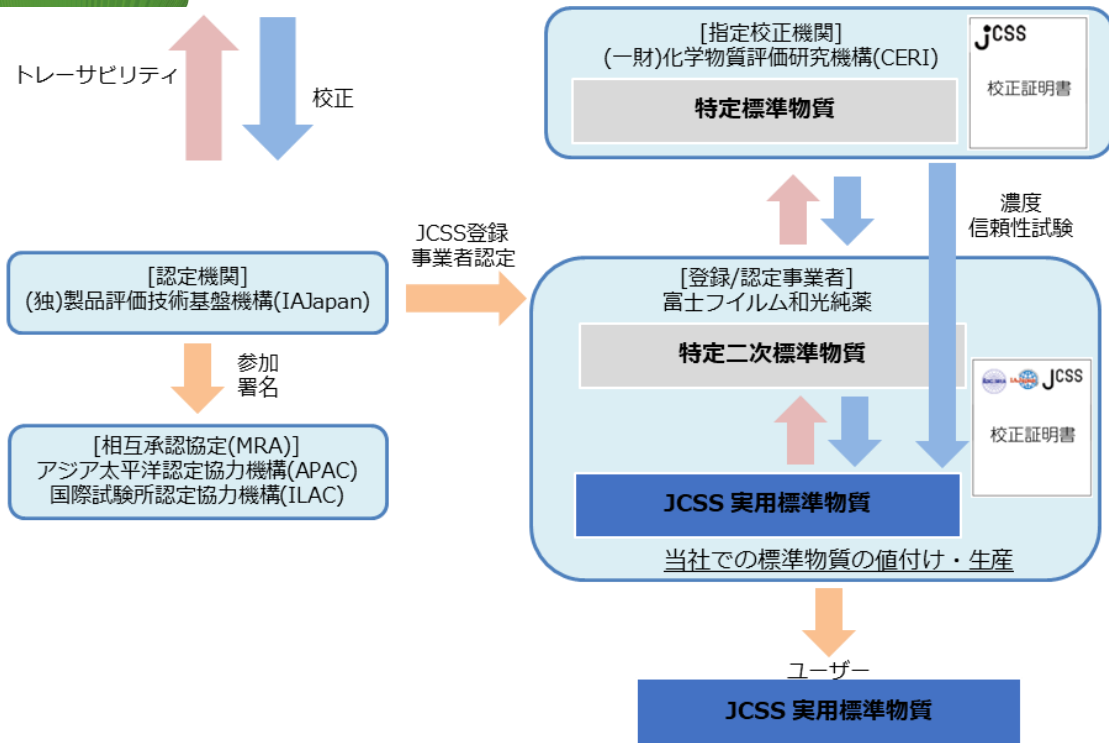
トレーサビリティ

校正

[指定校正機関]
(一財)化学物質評価研究機構(CERI)

特定標準物質

JCSS

校正証明書

濃度
信頼性試験

JCSS登録
事業者認定

[認定機関]
(独)製品評価技術基盤機構(IAJapan)

参加
署名

[相互承認協定(MRA)]
アジア太平洋認定協力機構(APAC)
国際試験所認定協力機構(ILAC)

[登録/認定事業者]
富士フイルム和光純薬

特定二次標準物質

JCSS

校正証明書

JCSS 実用標準物質

当社での標準物質の値付け・生産

ユーザー

JCSS 実用標準物質